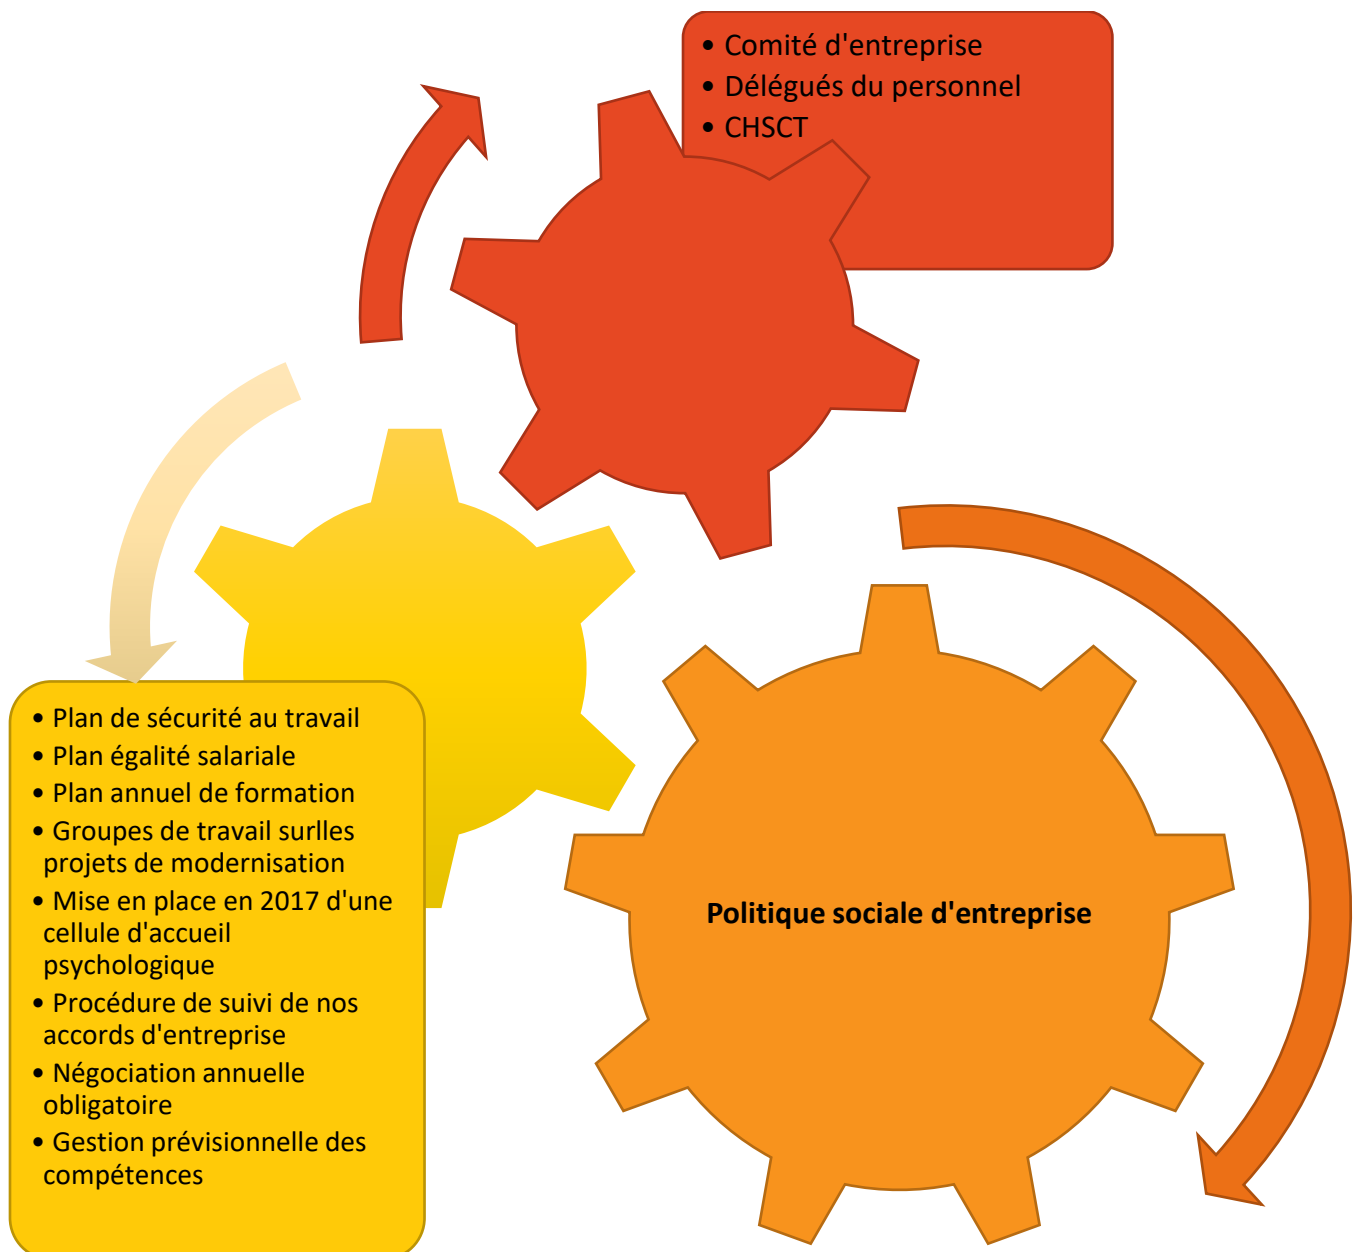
• Comité d'entreprise
• Délégués du personnel
• CHSCT

• Plan de sécurité au travail
• Plan égalité salariale
• Plan annuel de formation
• Groupes de travail surlles projets de modernisation
• Mise en place en 2017 d'une cellule d'accueil psychologique
• Procédure de suivi de nos accords d'entreprise
• Négociation annuelle obligatoire
• Gestion prévisionnelle des compétences

Politique sociale d'entreprise